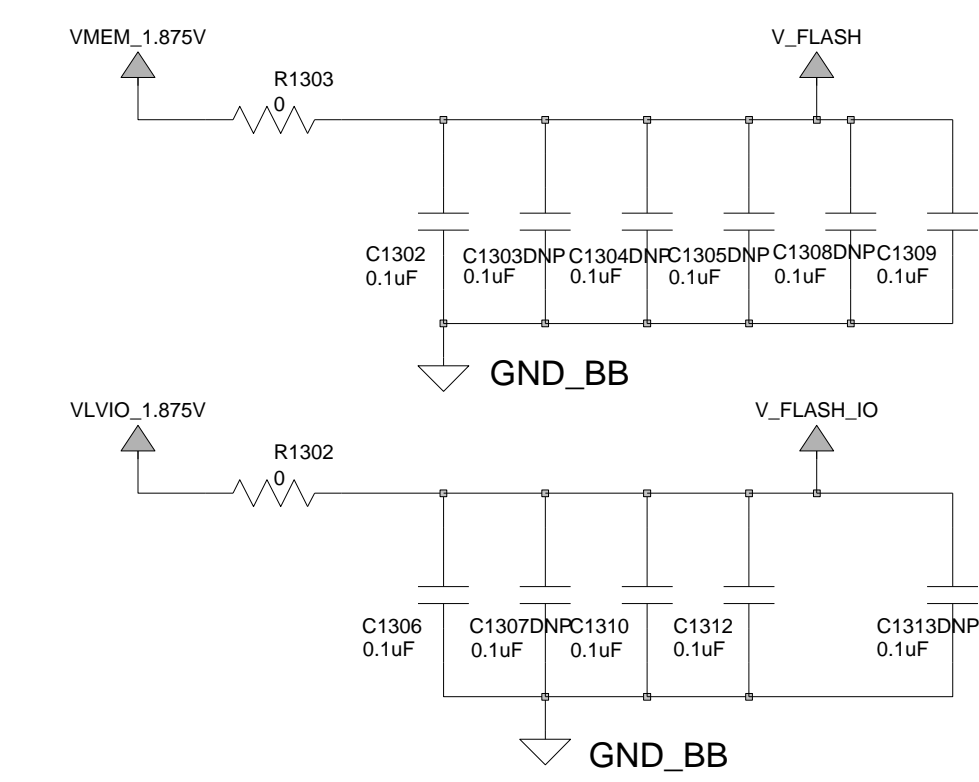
VMEM_1.875V

V_FLASH

R1303
0

C1302
0.1uF

C1303DNP
0.1uF

C1304DNP
0.1uF

C1305DNP
0.1uF

C1308DNP
0.1uF

C1309
0.1uF

GND_BB

VLVIO_1.875V

V_FLASH_IO

R1302
0

C1306
0.1uF

C1307DNP
0.1uF

C1310
0.1uF

C1312
0.1uF

C1313DNP
0.1uF

GND_BB